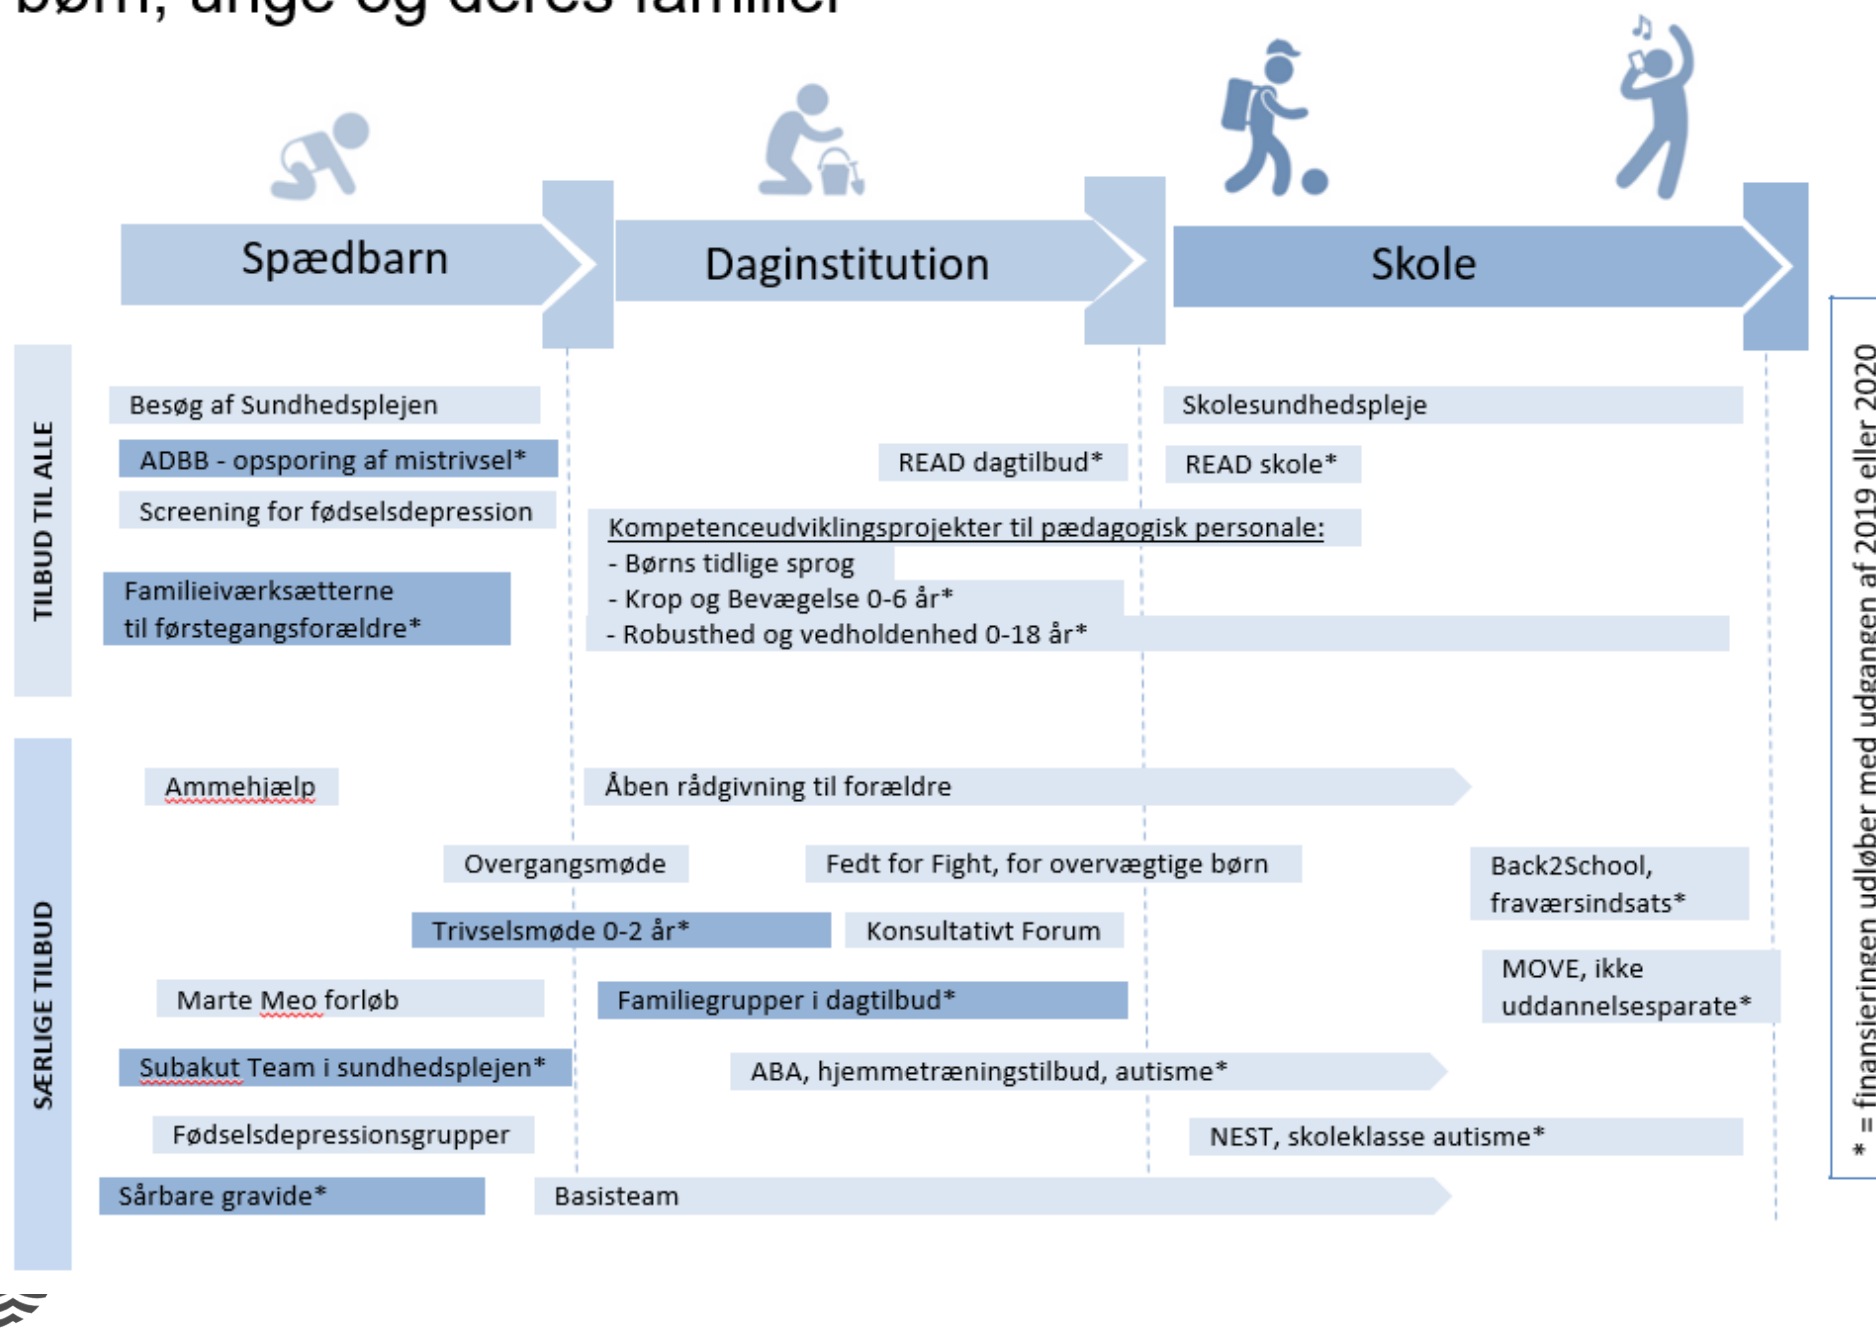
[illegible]

Spædbarn

Daginstitution

Skole

TILBUD TIL ALLE

Besøg af Sundhedsplejen

ADBB - opsporing af mistrivsel*

Screening for fødselsdepression

Familieiværksætterne til førstegangsforældre*

READ dagtilbud*

Skolesundhedspleje

READ skole*

Kompetenceudviklingsprojekter til pædagogisk personale:
- Børns tidlige sprog
- Krop og Bevægelse 0-6 år*
- Robusthed og vedholdenhed 0-18 år*

SÆRLIGE TILBUD

Ammehjælp

Åben rådgivning til forældre

Overgangsmøde

Fedt for Fight, for overvægtige børn

Back2School, fraværsindsats*

Trivselsmøde 0-2 år*

Konsultativt Forum

MOVE, ikke uddannelsesparate*

Marte Meo forløb

Familiegrupper i dagtilbud*

Subakut Team i sundhedsplejen*

ABA, hjemmetræningstilbud, autisme*

Fødselsdepressionsgrupper

NEST, skoleklasse autisme*

Sårbare gravide*

Basisteam

* = finansieringen udløber med udgangen af 2019 eller 2020